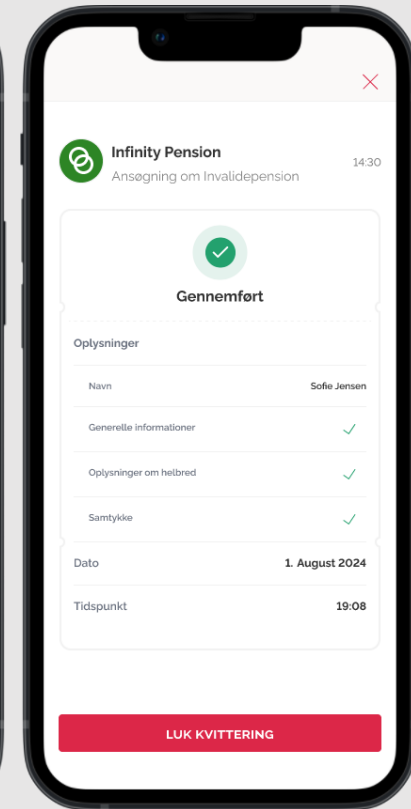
Infinity Pension
Ansøgning om Invalidepension

14:30

Gennemført

Oplysninger

| Navn | Sofie Jensen |
|---|---|
| Generelle informationer | ✓ |
| Oplysninger om helbred | ✓ |
| Samtykke | ✓ |

Dato 1. August 2024

Tidspunkt 19:08

LUK KVITTERING